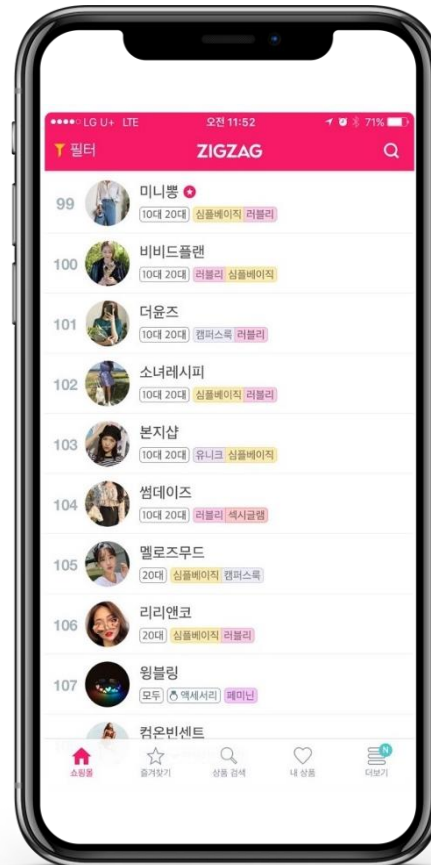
●●●●○ LG U+ LTE 오전 11:52 71%

필터 ZIGZAG

99 미니뽕
10대 20대 심플베이직 러블리

100 비비드플랜
10대 20대 러블리 심플베이직

101 더윤즈
10대 20대 캠퍼스룩 러블리

102 소녀레시피
10대 20대 심플베이직 러블리

103 본지샵
10대 20대 유니크 심플베이직

104 썸데이즈
10대 20대 러블리 섹시글램

105 멜로즈무드
20대 심플베이직 캠퍼스룩

106 리리앤코
20대 심플베이직 러블리

107 윙블링
모두 액세서리 페미닌

컴온빈센트

쇼핑몰 즐겨찾기 상품 검색 내 상품 N 더보기